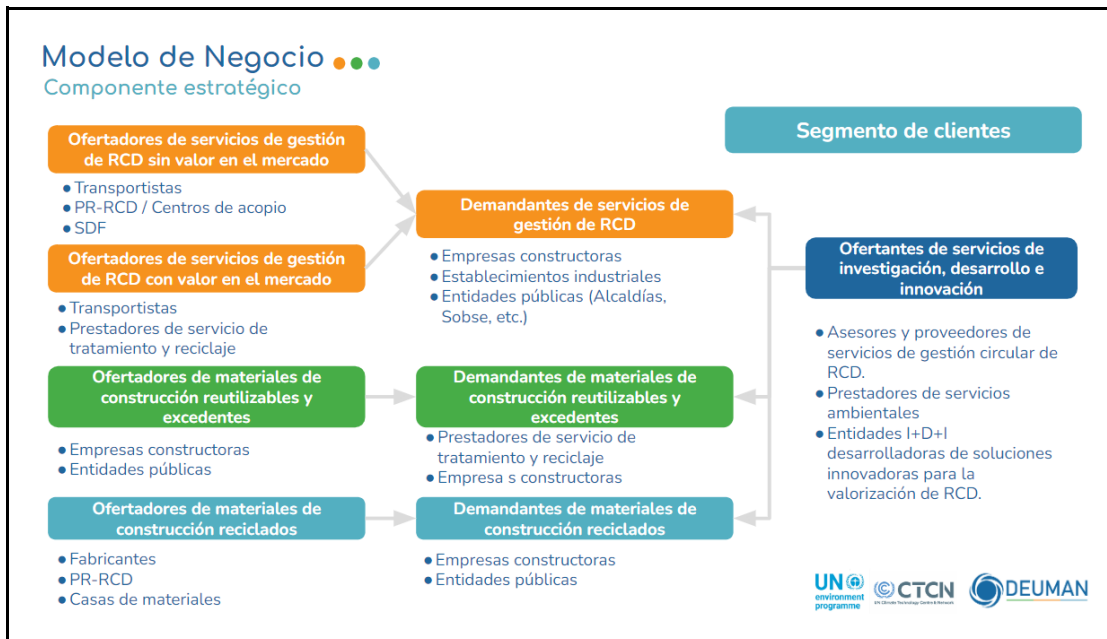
Modelo de Negocio
Componente estratégico

Segmento de clientes

Ofertadores de servicios de gestión de RCD sin valor en el mercado
• Transportistas
• PR-RCD / Centros de acopio
• SDF

Ofertadores de servicios de gestión de RCD con valor en el mercado
• Transportistas
• Prestadores de servicio de tratamiento y reciclaje

Demandantes de servicios de gestión de RCD
• Empresas constructoras
• Establecimientos industriales
• Entidades públicas (Alcaldías, Sobse, etc.)

Ofertantes de servicios de investigación, desarrollo e innovación
• Asesores y proveedores de servicios de gestión circular de RCD.
• Prestadores de servicios ambientales
• Entidades I+D+I desarrolladoras de soluciones innovadoras para la valorización de RCD.

Ofertadores de materiales de construcción reutilizables y excedentes
• Empresas constructoras
• Entidades públicas

Demandantes de materiales de construcción reutilizables y excedentes
• Prestadores de servicio de tratamiento y reciclaje
• Empresa s constructoras

Ofertadores de materiales de construcción reciclados
• Fabricantes
• PR-RCD
• Casas de materiales

Demandantes de materiales de construcción reciclados
• Empresas constructoras
• Entidades públicas

UN environment programme
CTCN UN Climate Technology Centre & Network
DEUMAN